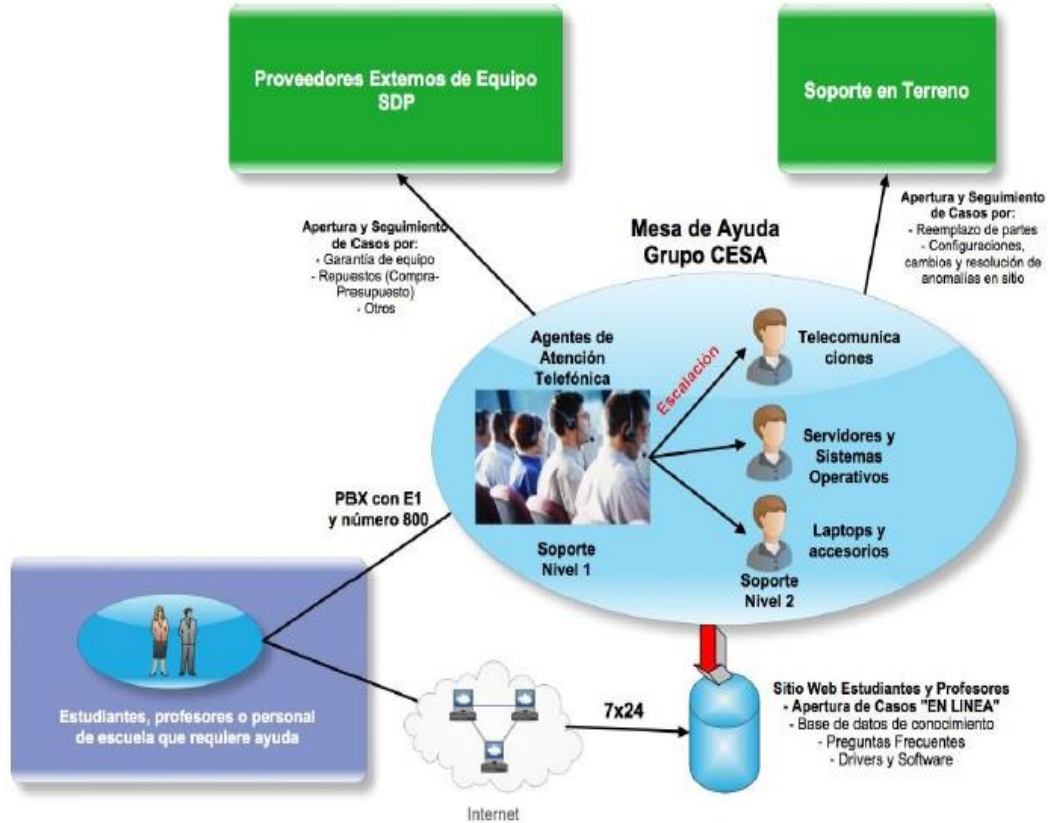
Proveedores Externos de Equipo SDP

Soporte en Terreno

Apertura y Seguimiento de Casos por:
- Garantía de equipo
- Repuestos (Compra-Presupuesto)
- Otros

Mesa de Ayuda
Grupo CESA

Apertura y Seguimiento de Casos por:
- Reemplazo de partes
- Configuraciones, cambios y resolución de anomalías en sitio

Agentes de Atención Telefónica

Escalación

Telecomunicaciones

Servidores y Sistemas Operativos

Laptops y accesorios

Soporte Nivel 1

Soporte Nivel 2

PBX con E1
y número 800

Estudiantes, profesores o personal de escuela que requiere ayuda

7x24

Internet

Sitio Web Estudiantes y Profesores
- Apertura de Casos "EN LINEA"
- Base de datos de conocimiento
- Preguntas Frecuentes
- Drivers y Software